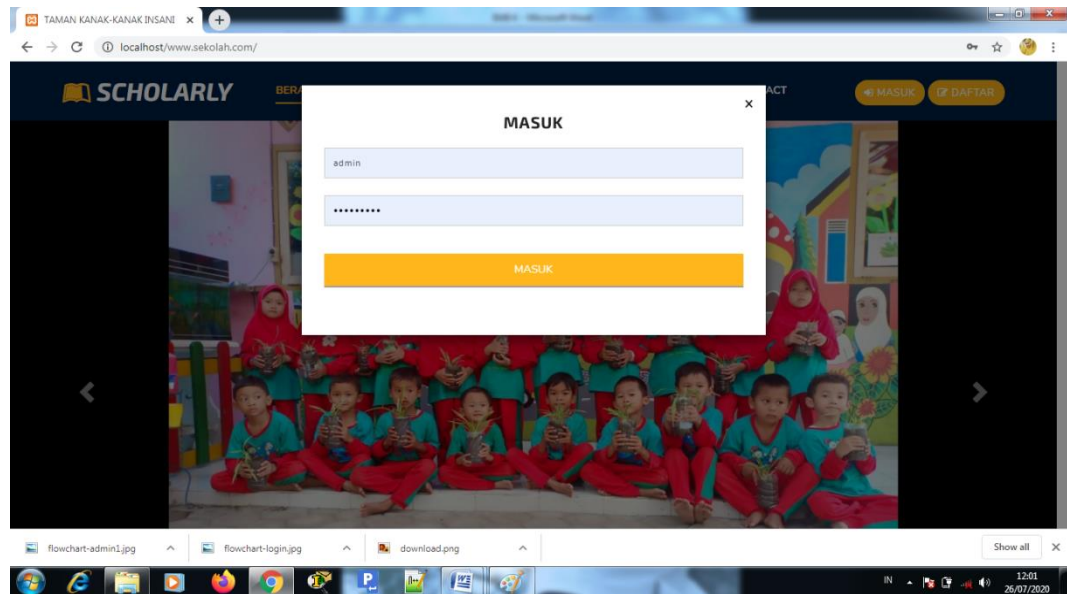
TAMAN KANAK-KANAK INSANI ×

localhost/www.sekolah.com/

SCHOLARLY

BERA

ACT

MASUK

DAFTAR

×

MASUK

admin

•••••••••

MASUK

flowchart-admin1.jpg

flowchart-login.jpg

download.png

Show all

IN

12:01
26/07/2020